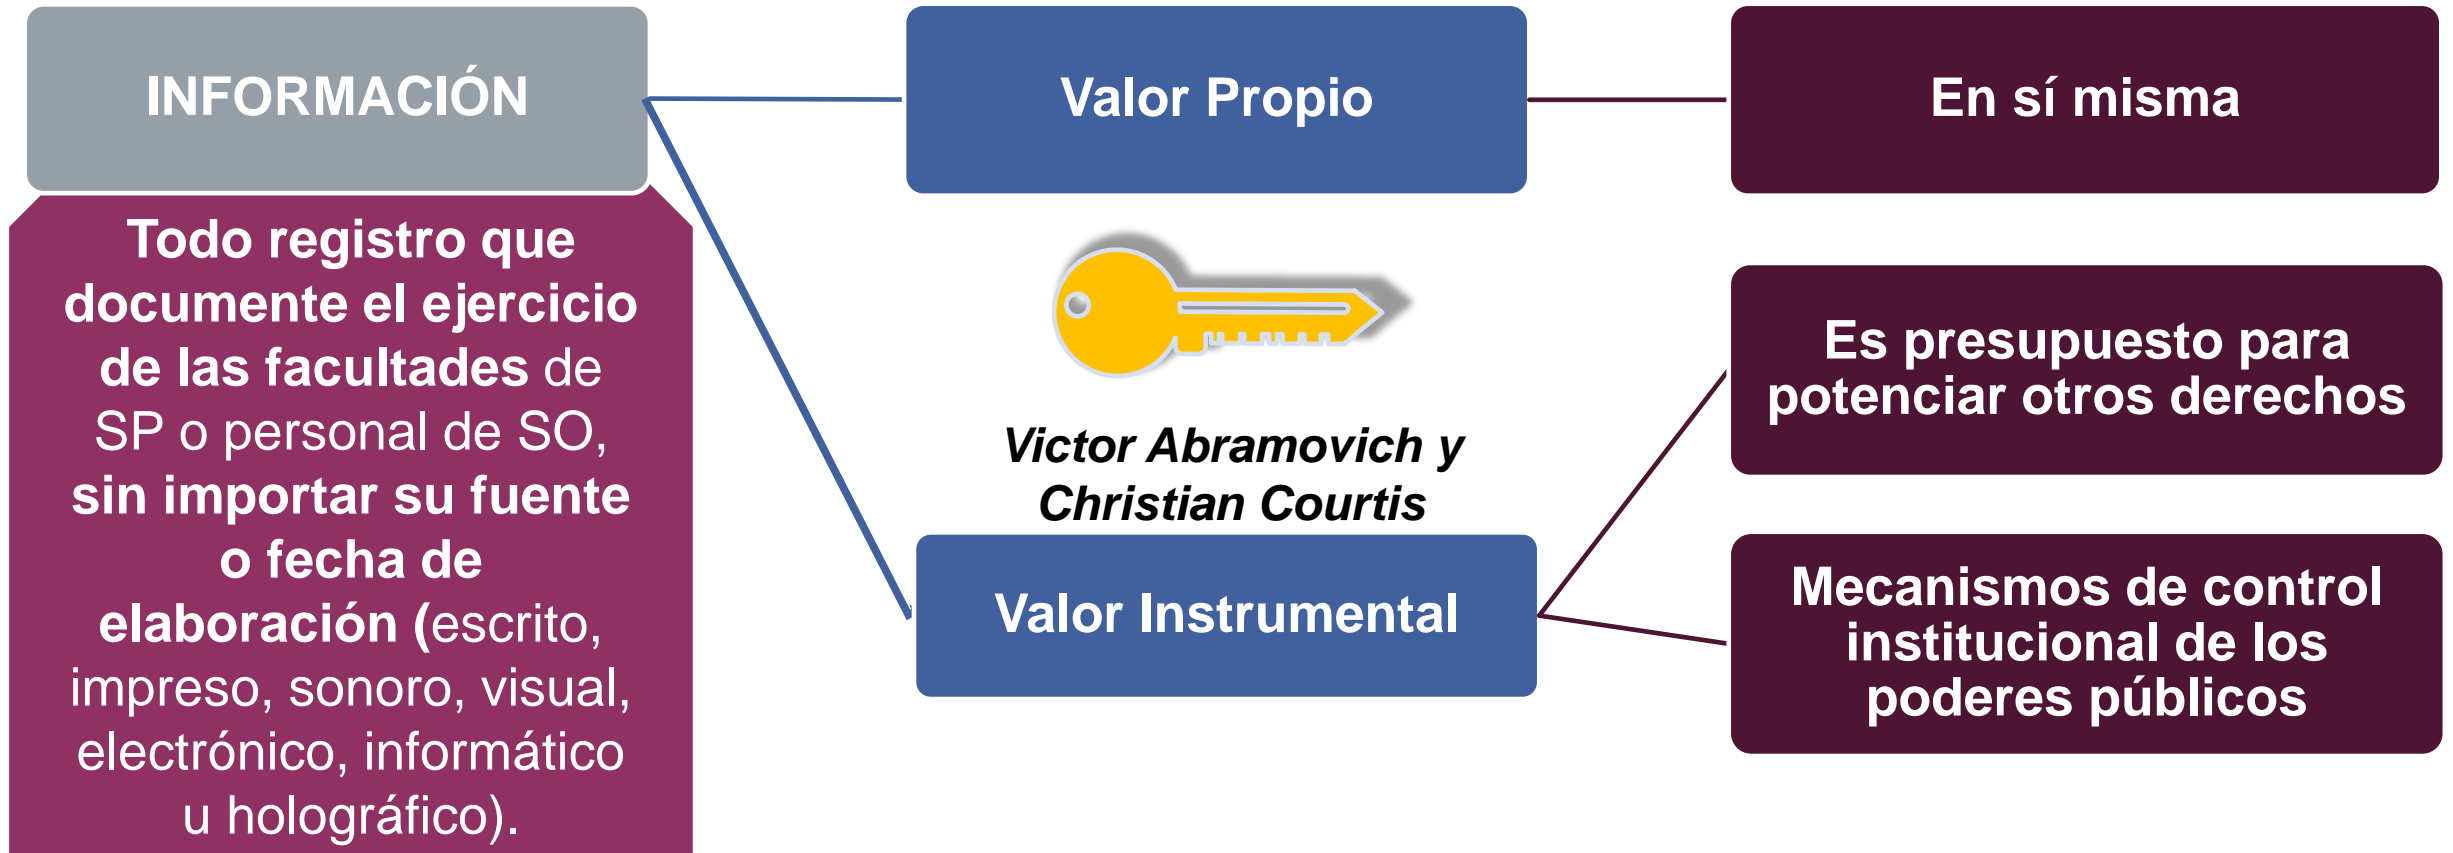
INFORMACIÓN

Todo registro que documente el ejercicio de las facultades de SP o personal de SO, sin importar su fuente o fecha de elaboración (escrito, impreso, sonoro, visual, electrónico, informático u holográfico).

Valor Propio

En sí misma

Victor Abramovich y Christian Courtis

Es presupuesto para potenciar otros derechos

Valor Instrumental

Mecanismos de control institucional de los poderes públicos